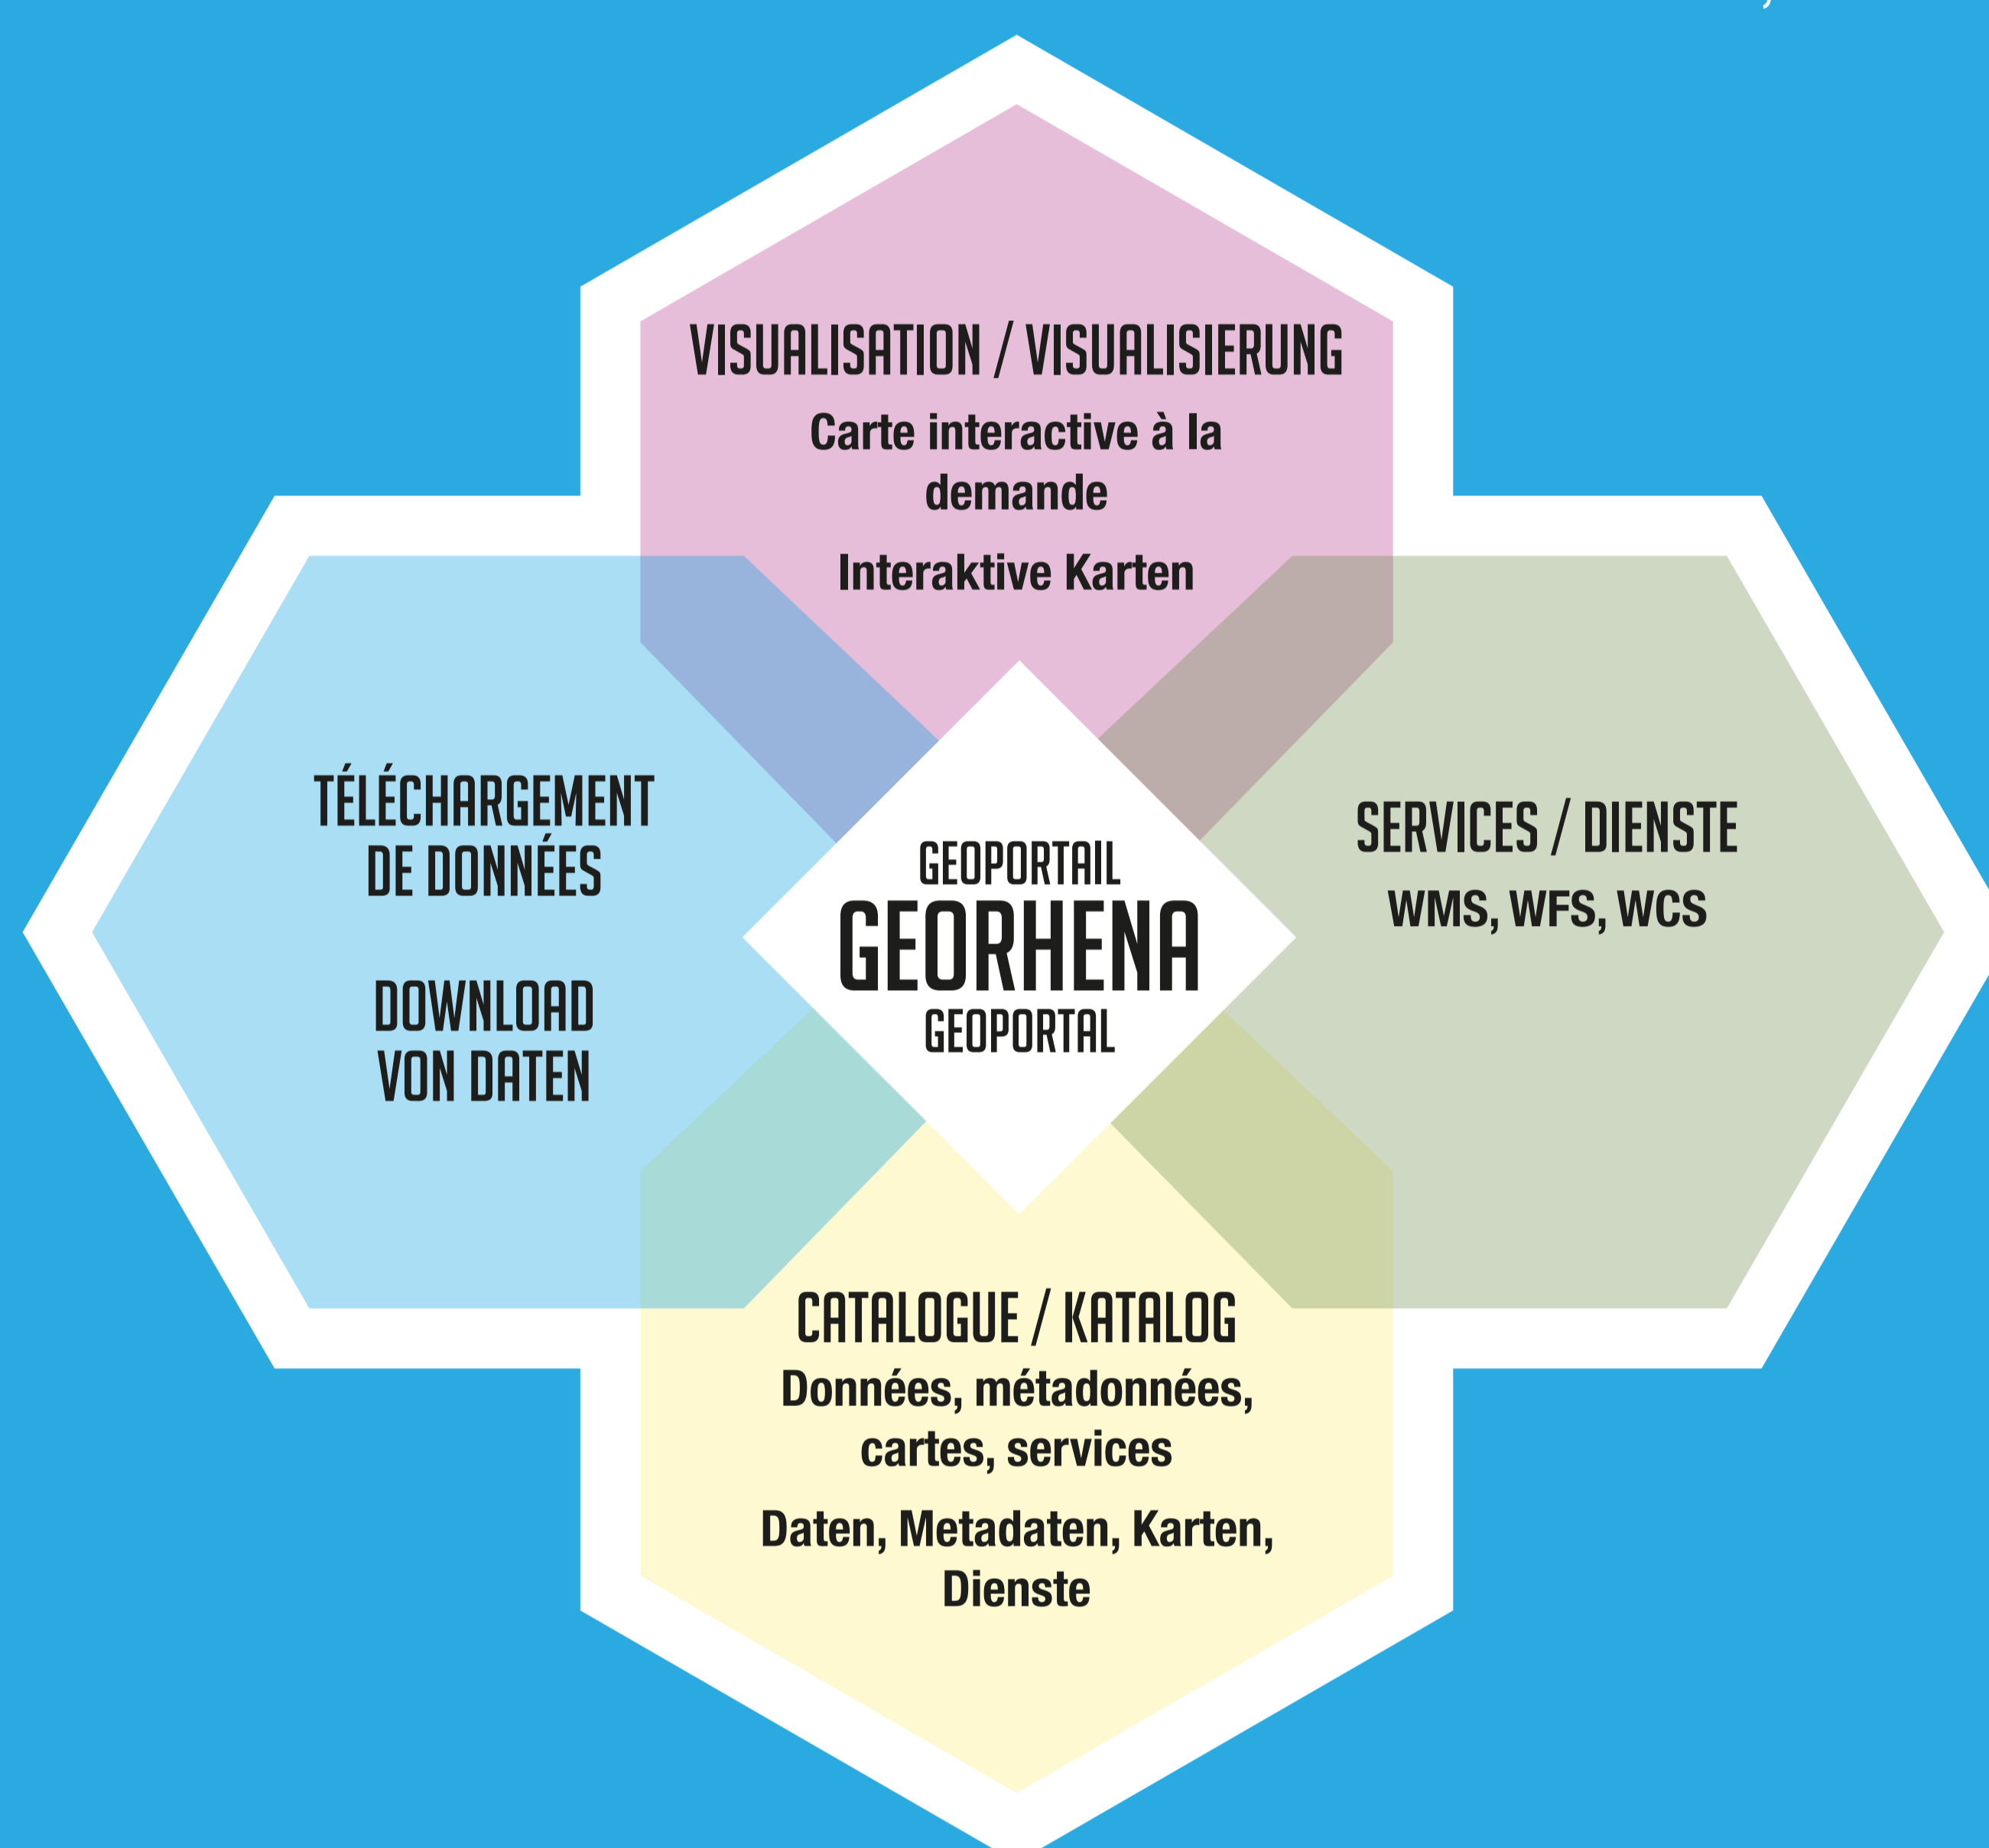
VISUALISATION / VISUALISIERUNG
Carte interactive à la demande
Interaktive Karten

TÉLÉCHARGEMENT DE DONNÉES

DOWNLOAD VON DATEN

GEOPORTAIL
GEORHENA
GEOPORTAL

SERVICES / DIENSTE
WMS, WFS, WCS

CATALOGUE / KATALOG
Données, métadonnées, cartes, services
Daten, Metadaten, Karten, Dienste